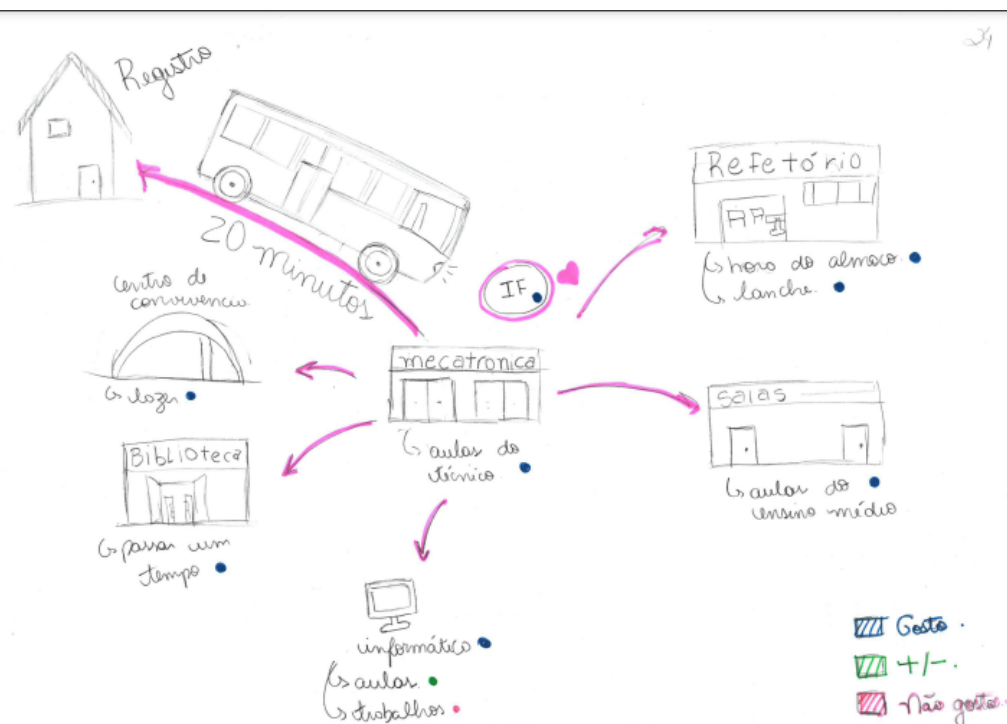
24

Registro

20 Minutos

IF

Refetório

RP

↳ hora do almoço
↳ lanche

Centro de convivencia

↳ lazer

mecatronica

↳ aulas do técnico

Salas

↳ aulas do ensino médio

BIBLIOTECA

↳ passar um tempo

informática

↳ aulas
↳ trabalhos

Gosto.
+/−.
Não gosto.